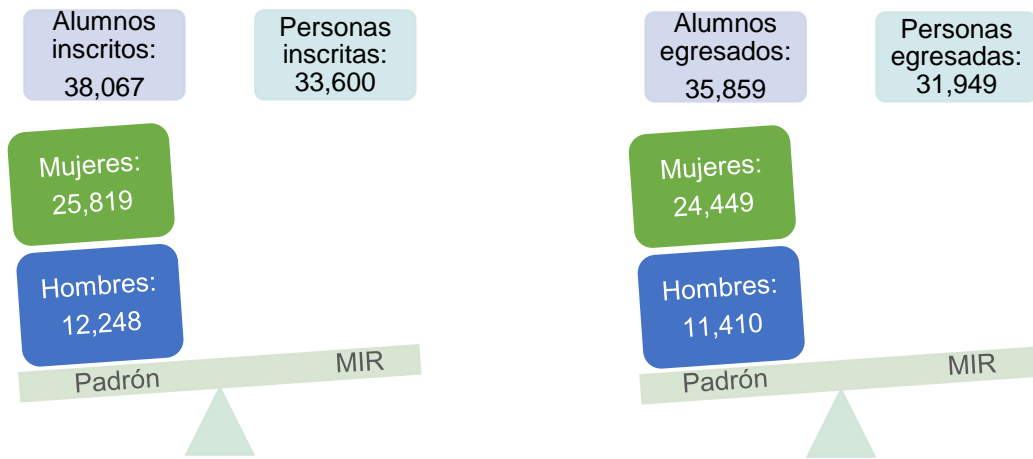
Alumnos inscritos: 38,067

Personas inscritas: 33,600

Mujeres: 25,819

Hombres: 12,248

Padrón

MIR

Alumnos egresados: 35,859

Personas egresadas: 31,949

Mujeres: 24,449

Hombres: 11,410

Padrón

MIR